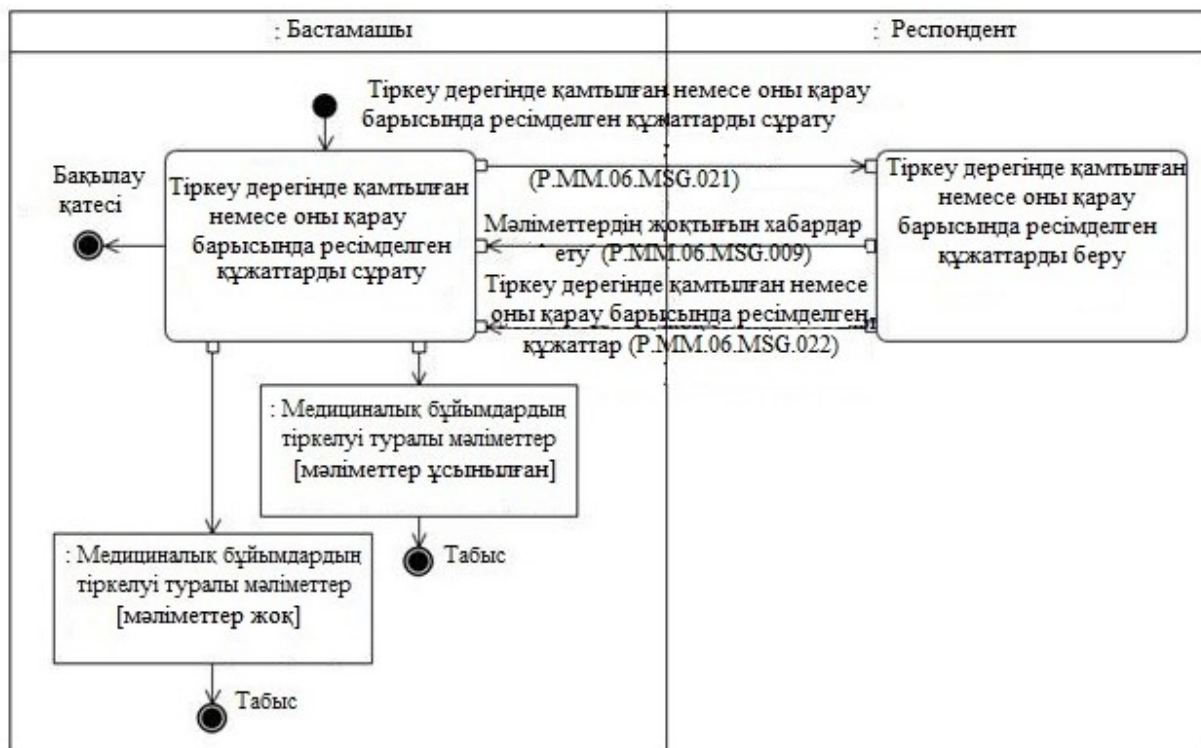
: Бастамашы

: Респондент

Тіркеу дерегінде қамтылған немесе оны қарау барысында ресімделген құжаттарды сұрату

(P.MM.06.MSG.021)

Бақылау қатесі

Тіркеу дерегінде қамтылған немесе оны қарау барысында ресімделген құжаттарды сұрату

Мәліметтердің жоқтығын хабардар ету (P.MM.06.MSG.009)

Тіркеу дерегінде қамтылған немесе оны қарау барысында ресімделген құжаттар (P.MM.06.MSG.022)

Тіркеу дерегінде қамтылған немесе оны қарау барысында ресімделген құжаттарды беру

: Медициналық бұйымдардың тіркелуі туралы мәліметтер [мәліметтер ұсынылған]

Табыс

: Медициналық бұйымдардың тіркелуі туралы мәліметтер [мәліметтер жоқ]

Табыс